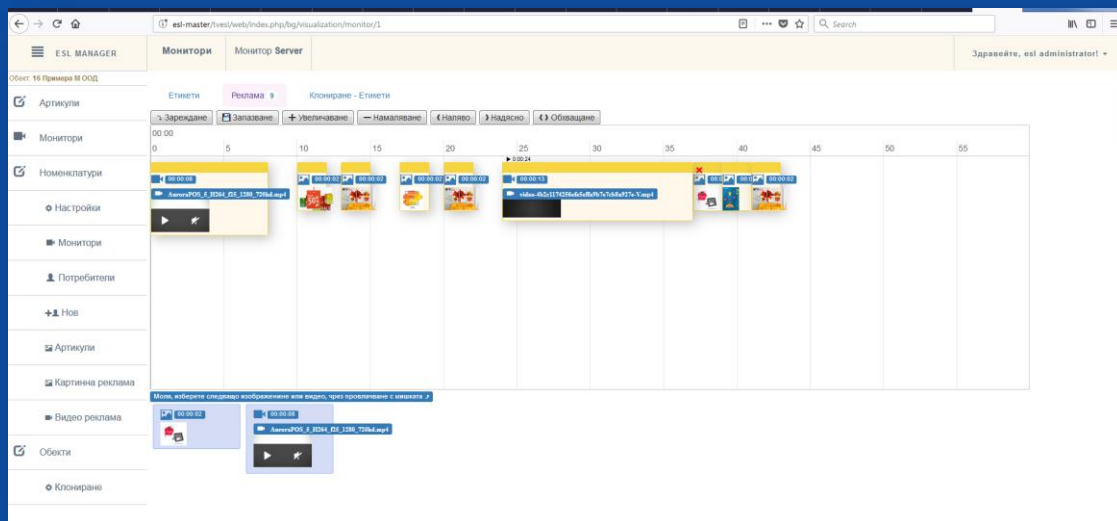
esl-master/tves/web/index.php/bg/visualization/monitor/1

Search

ESL MANAGER

Монитори

Монитор Server

Здравейте, esl administrator!

Обект: 16 Примера М ООД

Артикули

Монитори

Номенклатури

Настройки

Монитори

Потребители

Нов

Артикули

Картинна реклама

Видео реклама

Обекти

Клониране

Етикети

Реклама 9

Клониране - Етикети

Зареждане

Запазване

Увеличаване

Намаляване

Наляво

Надясно

Обясняване

00:00

0

5

10

15

20

25

30

35

40

45

50

55

0:00:24

00:00:08

AuroraPOS_8_H264_f25_1280_720hd.mp4

00:00:02

00:00:02

00:00:02

00:00:02

00:00:13

video-4b2e117d256efa5ef8a9b7e7cb8a927e-V.mp4

00:00:02

00:00:02

00:00:02

Моля, изберете следващо изображение или видео, чрез провлачване с мишката

00:00:02

00:00:08

AuroraPOS_8_H264_f25_1280_720hd.mp4